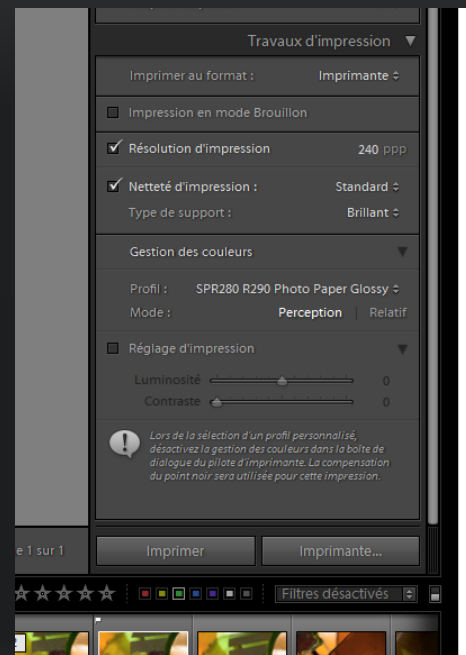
Travaux d'impression ▼

Imprimer au format : Imprimante ⇕

Impression en mode Brouillon

✔ Résolution d'impression 240 ppp

✔ Netteté d'impression : Standard ⇕

Type de support : Brillant ⇕

Gestion des couleurs ▼

Profil : SPR280 R290 Photo Paper Glossy ⇕

Mode : Perception | Relatif

Réglage d'impression ▼

Luminosité 0

Contraste 0

Lors de la sélection d'un profil personnalisé, désactivez la gestion des couleurs dans la boîte de dialogue du pilote d'imprimante. La compensation du point noir sera utilisée pour cette impression.

e 1 sur 1

Imprimer

Imprimante...

Filtres désactivés